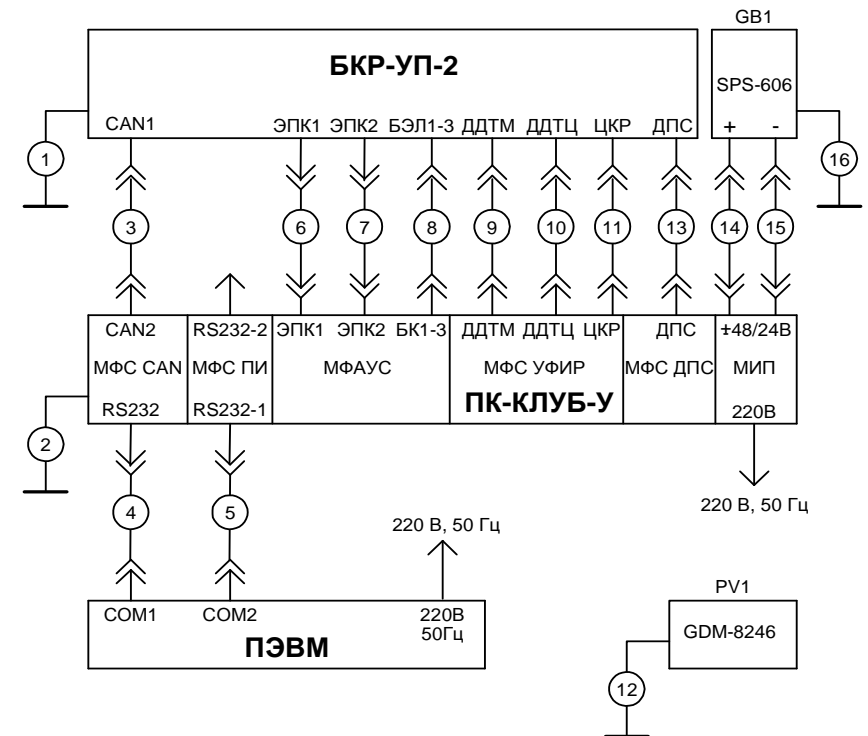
GB1

БКР-УП-2

SPS-606

CAN1

ЭПК1 ЭПК2 БЭЛ1-3 ДДТМ ДДТЦ ЦКР ДПС

+ -

1

16

3

6

7

8

9

10

11

13

14

15

CAN2

RS232-2

ЭПК1 ЭПК2 БК1-3

ДДТМ ДДТЦ ЦКР

ДПС

±48/24В

МФС CAN

МФС ПИ

МФАУС

МФС УФИР

МФС ДПС

МИП

RS232

RS232-1

ПК-КЛУБ-У

220В

2

220 В, 50 Гц

4

5

220 В, 50 Гц

COM1

COM2

220В 50Гц

ПЭВМ

PV1

GDM-8246

12